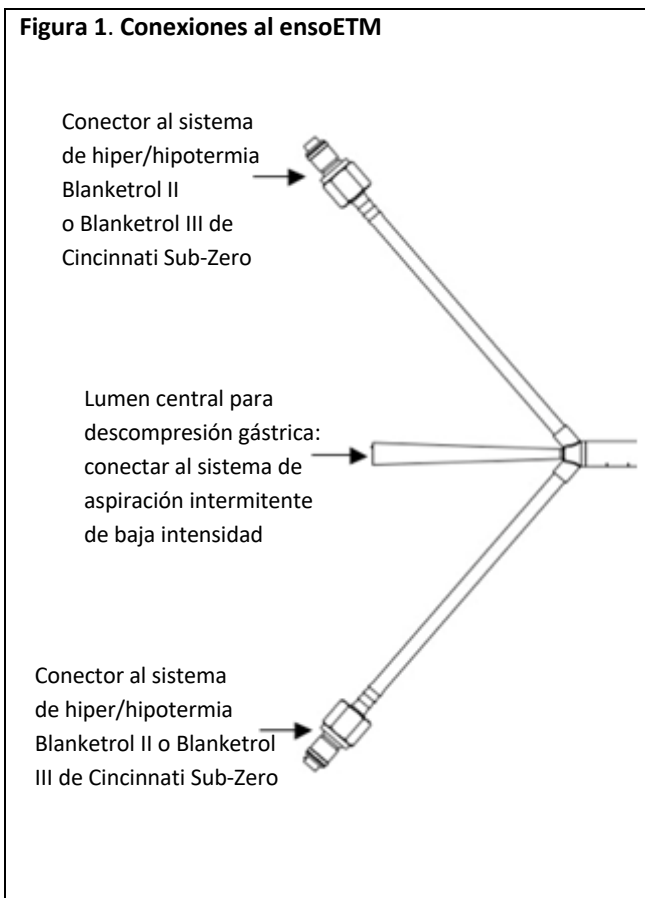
**Figura 1**. **Conexiones al ensoETM**

Conector al sistema de hiper/hipotermia Blanketrol II o Blanketrol III de Cincinnati Sub-Zero

Lumen central para descompresión gástrica: conectar al sistema de aspiración intermitente de baja intensidad

Conector al sistema de hiper/hipotermia Blanketrol II o Blanketrol III de Cincinnati Sub-Zero